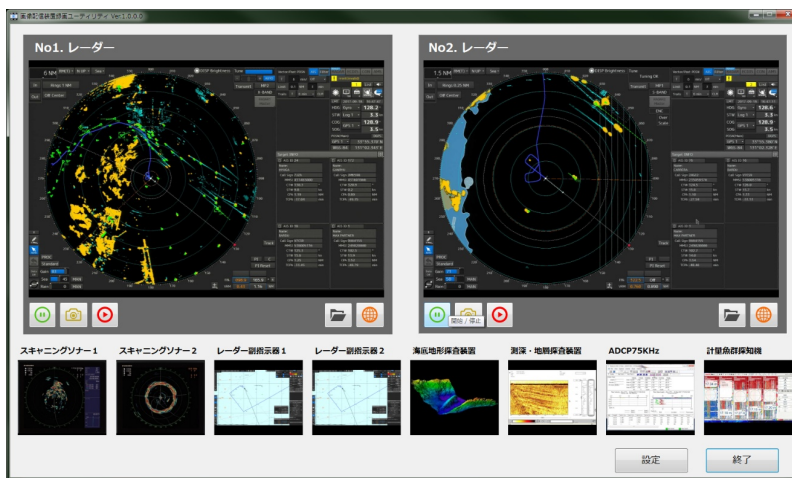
No1. レーダー

No2. レーダー

6 NM

1.5 NM

開始 / 停止

スキャニングソナー１

スキャニングソナー２

レーダー副指示器１

レーダー副指示器２

海底地形探査装置

測深・地層探査装置

ADCP75KHz

計量魚群探知機

設定

終了